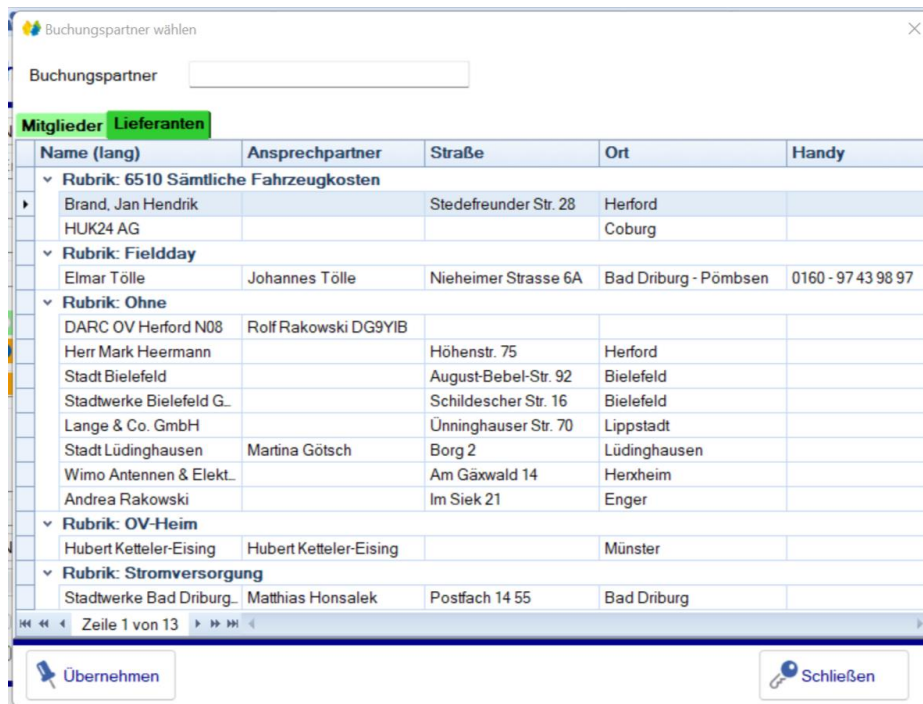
Buchungspartner wählen

Buchungspartner

Mitglieder Lieferanten

| Name (lang) | Ansprechpartner | Straße | Ort | Handy |
|---|---|---|---|---|
| Rubrik: 6510 Sämtliche Fahrzeugkosten | | | | |
| Brand, Jan Hendrik | | Stedefreunder Str. 28 | Herford | |
| HUK24 AG | | | Coburg | |
| Rubrik: Fieldday | | | | |
| Elmar Tölle | Johannes Tölle | Nieheimer Strasse 6A | Bad Driburg - Pömbsen | 0160 - 97 43 98 97 |
| Rubrik: Ohne | | | | |
| DARC OV Herford N08 | Rolf Rakowski DG9YIB | | | |
| Herr Mark Heermann | | Höhenstr. 75 | Herford | |
| Stadt Bielefeld | | August-Bebel-Str. 92 | Bielefeld | |
| Stadtwerke Bielefeld G... | | Schildescher Str. 16 | Bielefeld | |
| Lange & Co. GmbH | | Ünninghauser Str. 70 | Lippstadt | |
| Stadt Lüdinghausen | Martina Götsch | Borg 2 | Lüdinghausen | |
| Wimo Antennen & Elekt... | | Am Gäxwald 14 | Herxheim | |
| Andrea Rakowski | | Im Siek 21 | Enger | |
| Rubrik: OV-Heim | | | | |
| Hubert Ketteler-Eising | Hubert Ketteler-Eising | | Münster | |
| Rubrik: Stromversorgung | | | | |
| Stadtwerke Bad Driburg... | Matthias Honsalek | Postfach 14 55 | Bad Driburg | |

Zeile 1 von 13

Übernehmen

Schließen